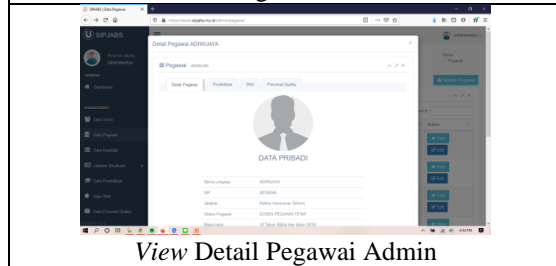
SIPUABS | Data Pegawai

U SIPUABS

Detail Pegawai ADIWIJAYA

Pegawai ADIWIJAYA

Detail Pegawai | Pendidikan | Skill | Personal Quality

DATA PRIBADI

Nama Lengkap | ADIWIJAYA

NIP | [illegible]

Jabatan | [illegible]

Status Pegawai | DOSEN PEGAWAI TETAP

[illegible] | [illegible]

Dashboard

Data Pegawai

Data Pendidikan

Data Skill

Data Personal Quality

Edit

View Detail Pegawai Admin